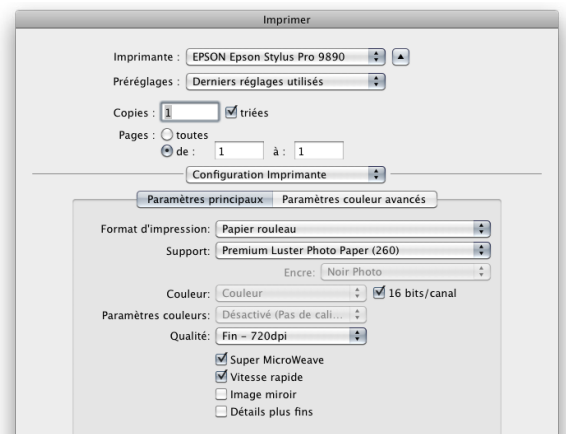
Imprimer

Imprimante : EPSON Epson Stylus Pro 9890

Préréglages : Derniers réglages utilisés

Copies : 1 triées

Pages : toutes

de : 1 à : 1

Configuration Imprimante

Paramètres principaux Paramètres couleur avancés

Format d'impression: Papier rouleau

Support: Premium Luster Photo Paper (260)

Encre: Noir Photo

Couleur: Couleur 16 bits/canal

Paramètres couleurs: Désactivé (Pas de cali...

Qualité: Fin – 720dpi

Super MicroWeave

Vitesse rapide

Image miroir

Détails plus fins